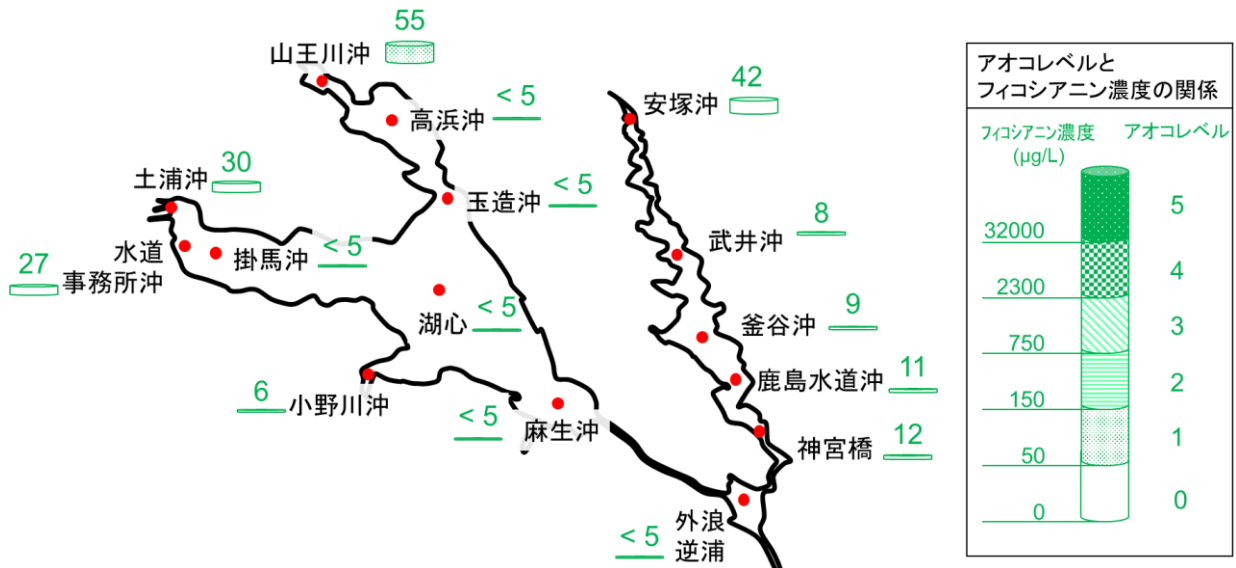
55
山王川沖
< 5
高浜沖
42
安塚沖
30
土浦沖
< 5
玉造沖
水道
事務所沖
27
掛馬沖
< 5
武井沖
8
< 5
湖心
釜谷沖
9
6
小野川沖
鹿島水道沖
11
< 5
麻生沖
神宮橋
12
外浪
逆浦
< 5

アオコレベルと
フィコシアニン濃度の関係

フィコシアニン濃度
(μg/L)
アオコレベル
5
32000
4
2300
3
750
2
150
1
50
0
0